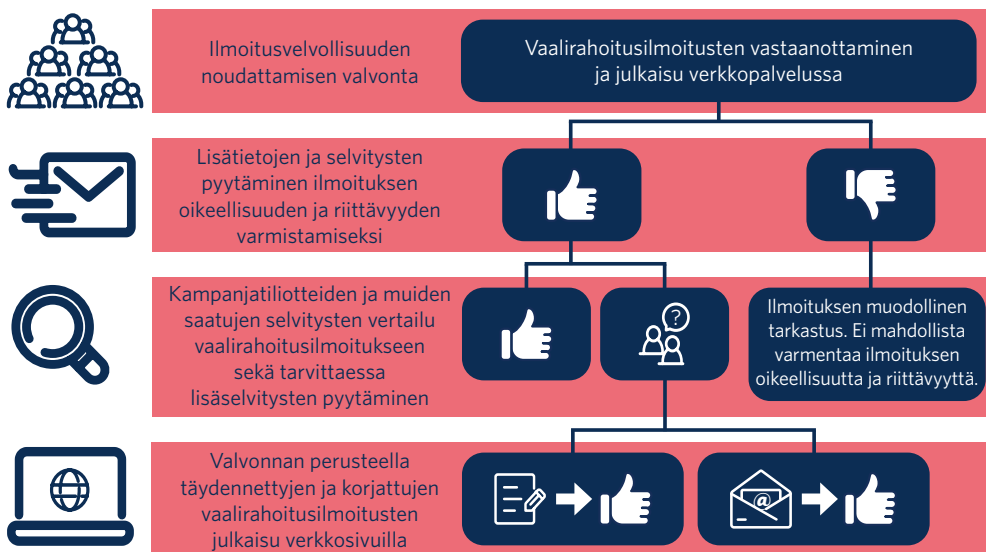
Ilmoitusvelvollisuuden noudattamisen valvonta

Vaalirahoitusilmoitusten vastaanottaminen ja julkaisu verkkopalvelussa

Lisätietojen ja selvitysten pyytäminen ilmoituksen oikeellisuuden ja riittävyyden varmistamiseksi

Kampanjatiliotteiden ja muiden saatujen selvitysten vertailu vaalirahoitusilmoitukseen sekä tarvittaessa lisäselvitysten pyytäminen

?

Ilmoituksen muodollinen tarkastus. Ei mahdollista varmentaa ilmoituksen oikeellisuutta ja riittävyyttä.

Valvonnan perusteella täydennettyjen ja korjattujen vaalirahoitusilmoitusten julkaisu verkkosivuilla

@